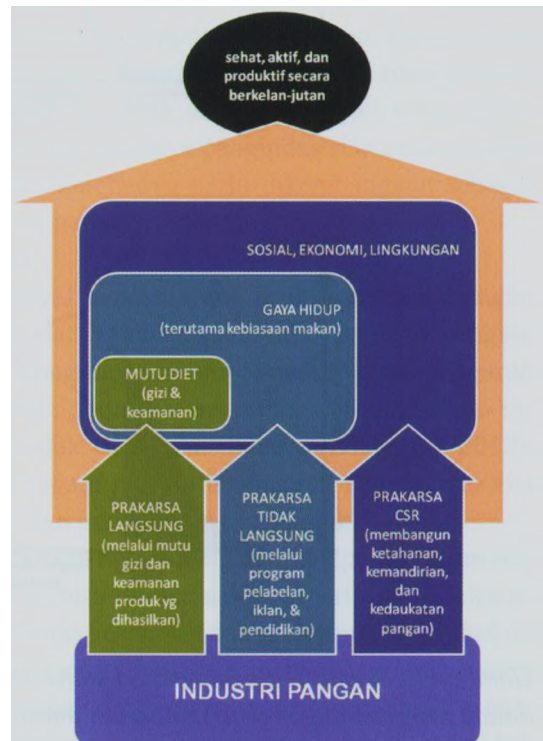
sehat, aktif, dan produktif secara berkelan-jutan

SOSIAL, EKONOMI, LINGKUNGAN

GAYA HIDUP
(terutama kebiasaan makan)

MUTU DIET
(gizi & keamanan)

PRAKARSA LANGSUNG
(melalui mutu gizi dan keamanan produk yg dihasilkan)

PRAKARSA TIDAK LANGSUNG
(melalui program pelabelan, iklan, & pendidikan)

PRAKARSA CSR
(membangun ketahanan, kemandirian, dan kedaukatan pangan)

INDUSTRI PANGAN